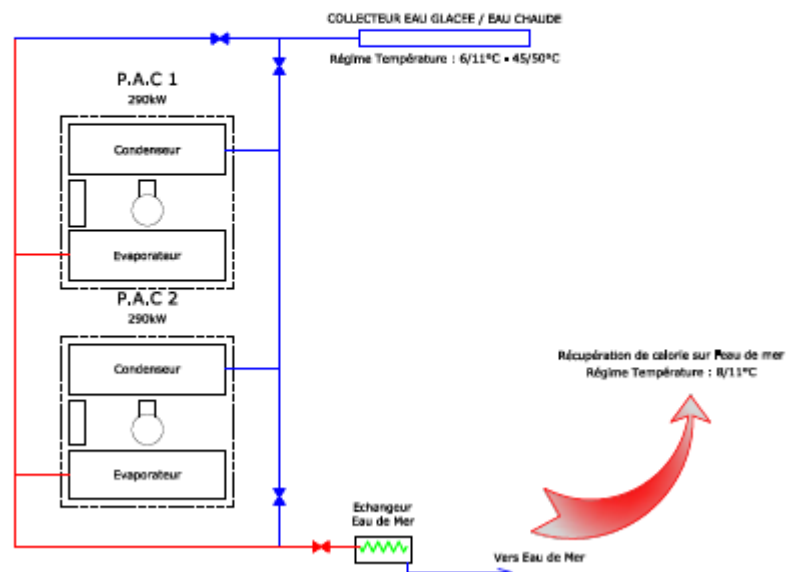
COLLECTEUR EAU GLACEE / EAU CHAUDE

Régime Température : 6/11°C • 45/50°C

P.A.C 1
290kW

Condenseur

Evaporateur

P.A.C 2
290kW

Condenseur

Evaporateur

Récupération de calorie sur l'eau de mer
Régime Température : 8/11°C

Echangeur
Eau de Mer

Vers Eau de Mer